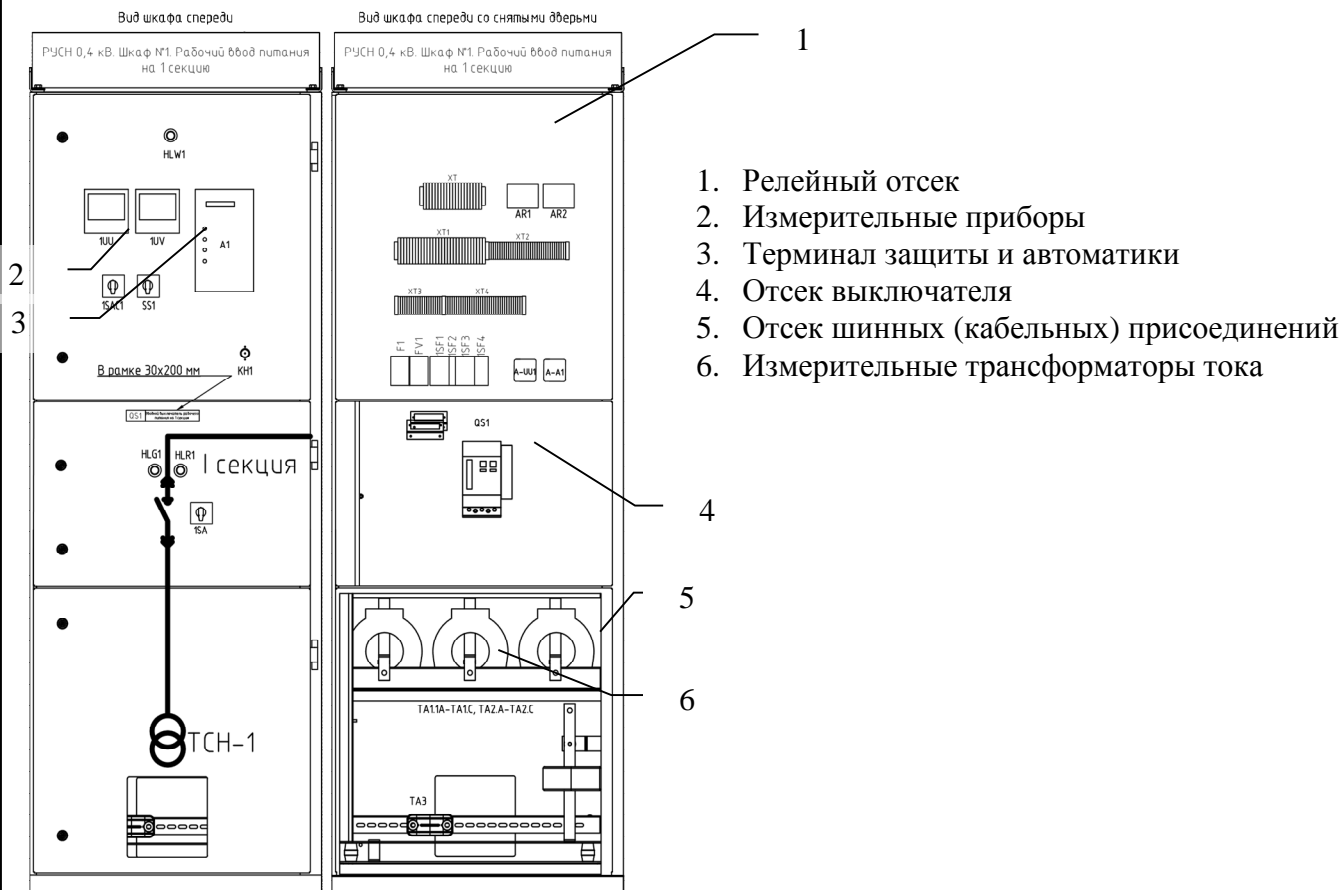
Вид шкафа спереди

РУСН 0,4 кВ. Шкаф №1. Рабочий ввод питания на 1 секцию

HLW1

1UU

1UV

A1

2

1SAC1

SS1

3

В рамке 30х200 мм

KH1

QS1 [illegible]

HLG1 HLR1 I секция

1SA

ТСН-1

Вид шкафа спереди со снятыми дверьми

РУСН 0,4 кВ. Шкаф №1. Рабочий ввод питания на 1 секцию

1

XT

AR1 AR2

XT1 XT2

XT3 XT4

F1 FV1 ISF1 ISF2 ISF3 ISF4 A-UU1 A-A1

QS1

4

5

6

TA1.1A-TA1.C, TA2.A-TA2.C

TA3

1. Релейный отсек
2. Измерительные приборы
3. Терминал защиты и автоматики
4. Отсек выключателя
5. Отсек шинных (кабельных) присоединений
6. Измерительные трансформаторы тока